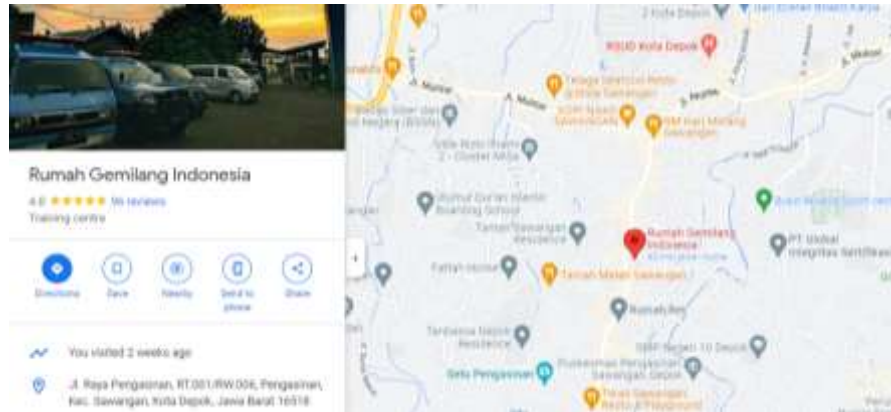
Rumah Gemilang Indonesia

4.8 ★★★★★ 96 reviews

Training centre

Directions

Save

Nearby

Send to phone

Share

You visited 2 weeks ago

Jl. Raya Pengasinan, RT.001/RW.006, Pengasinan, Kec. Sawangan, Kota Depok, Jawa Barat 16518

RSUD Kota Depok

Kota Depok

Jl. Muchtar

Jl. Muchtar

Jl. Mukhtar

Jl. Abdul Wahab

Telaga Sawangan

Rumah Gemilang Indonesia

Taman Sawangan Residence

Tanah Mater Sawangan

Rumah Bes

Tardenna Depok Residence

Situ Pengasinan

Puskesmas Pengasinan

SMP Negeri 10 Depok

PT Global Integritas Sertifikasi

Taman Sawangan

Fattah Home

Boarding School